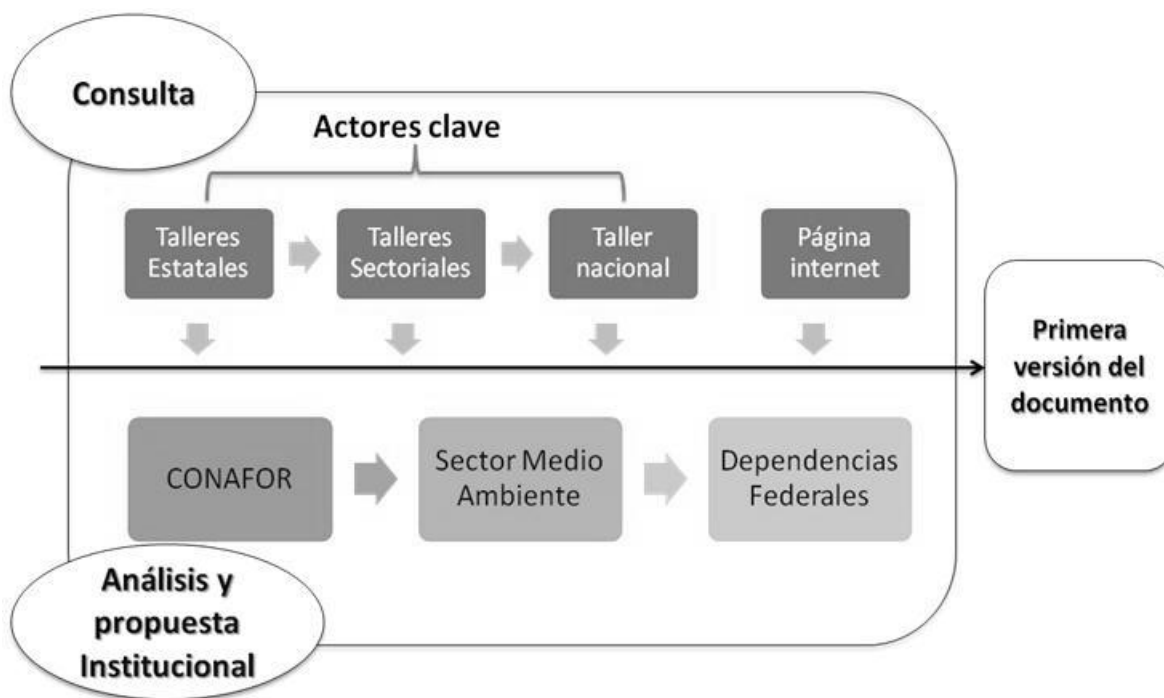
Consulta

Actores clave

Talleres Estatales

Talleres Sectoriales

Taller nacional

Página internet

Primera versión del documento

CONAFOR

Sector Medio Ambiente

Dependencias Federales

Análisis y propuesta Institucional